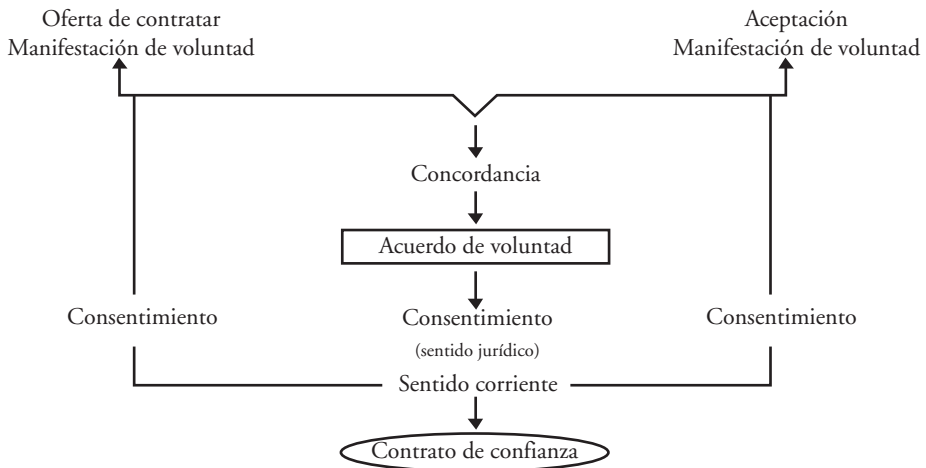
Oferta de contratar
Manifestación de voluntad

Aceptación
Manifestación de voluntad

Concordancia

Acuerdo de voluntad

Consentimiento

Consentimiento
(sentido jurídico)

Consentimiento

Sentido corriente

Contrato de confianza